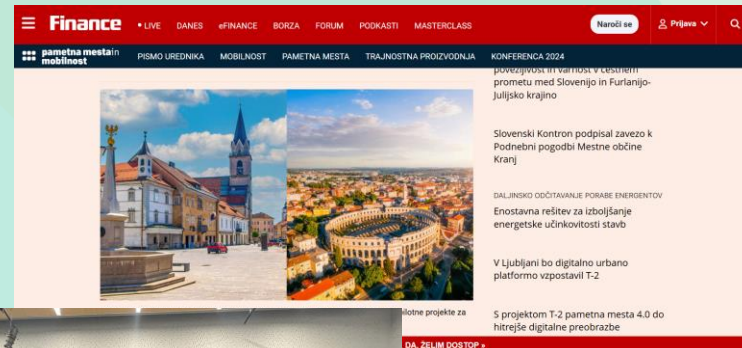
Finance • LIVE DANES eFINANCE BORZA FORUM PODKASTI MASTERCLASS Naroči se Prijava

pametna mesta in mobilnost PISMO UREDNIKA MOBILNOST PAMETNA MESTA TRAJNOSTNA PROIZVODNJA KONFERENCA 2024

povezljivost in varnost v cestnem prometu med Slovenijo in Furlanijo-Julijsko krajino

Slovenski Kontron podpisal zavezo k Podnebni pogodbi Mestne občine Kranj

DALJINSKO ODČITAVANJE PORABE ENERGENTOV

Enostavna rešitev za izboljšanje energetske učinkovitosti stavb

V Ljubljani bo digitalno urbano platformo vzpostavil T-2

S projektom T-2 pametna mesta 4.0 do hitrejše digitalne preobrazbe

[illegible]lotne projekte za

DA, ŽELIM DOSTOP »